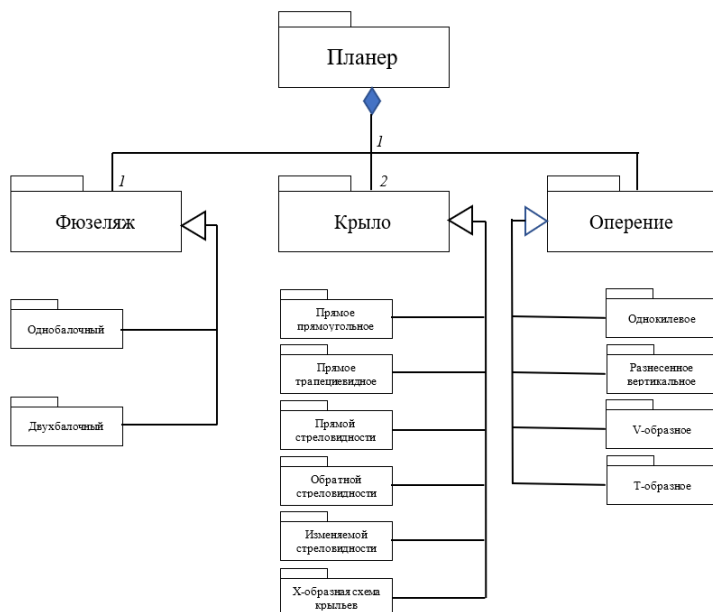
Планер

1

1

Фюзеляж

2

Крыло

Оперение

Однобалочный

Двухбалочный

Прямое прямоугольное

Прямое трапециевидное

Прямой стреловидности

Обратной стреловидности

Изменяемой стреловидности

X-образная схема крыльев

Однокилевое

Разнесенное вертикальное

V-образное

Т-образное